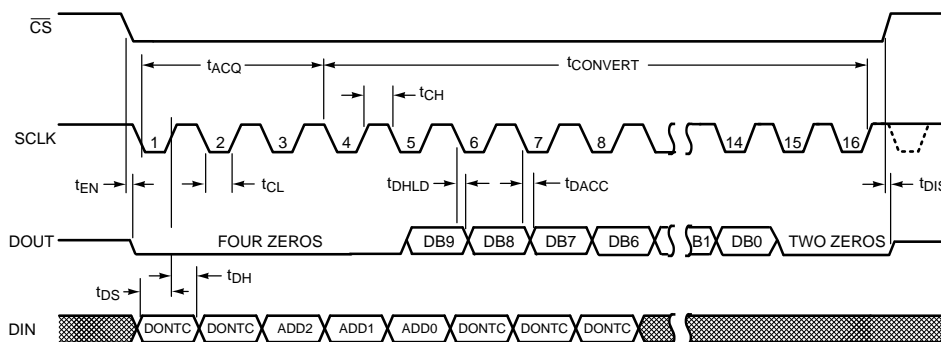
$\overline{CS}$

$t_{ACQ}$

$t_{CONVERT}$

$t_{CH}$

SCLK

1 2 3 4 5 6 7 8 14 15 16

$t_{EN}$

$t_{CL}$

$t_{DHLD}$

$t_{DACC}$

$t_{DIS}$

DOUT

FOUR ZEROS

DB9 DB8 DB7 DB6 B1 DB0 TWO ZEROS

$t_{DH}$

$t_{DS}$

DIN

DONTC DONTC ADD2 ADD1 ADD0 DONTC DONTC DONTC